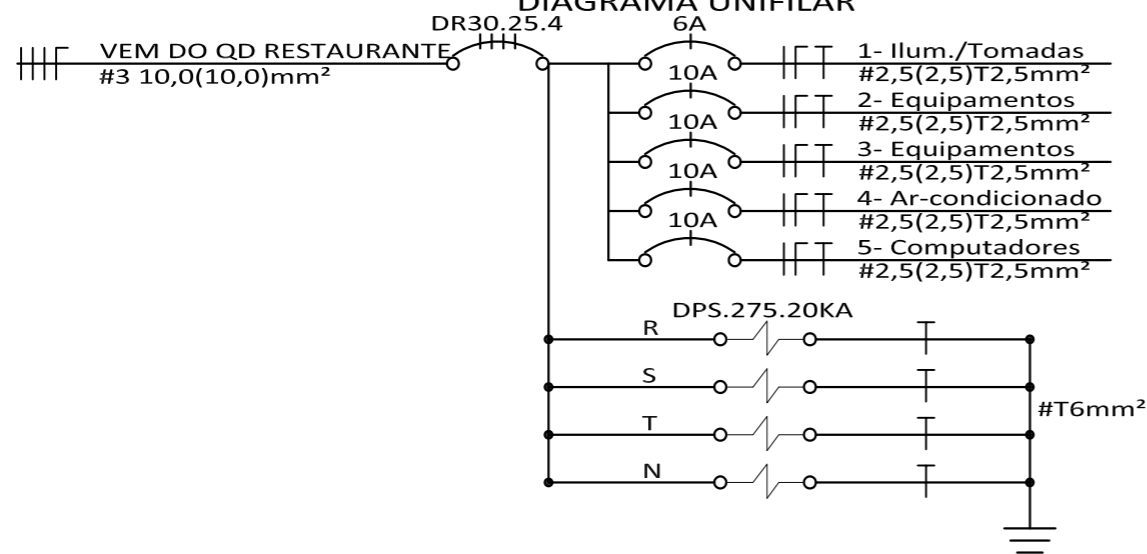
DIAGRAMA UNIFILAR

VEM DO QD RESTAURANTE
#3 10,0(10,0)mm²

DR30.25.4

6A
1- Ilum./Tomadas
#2,5(2,5)T2,5mm²

10A
2- Equipamentos
#2,5(2,5)T2,5mm²

10A
3- Equipamentos
#2,5(2,5)T2,5mm²

10A
4- Ar-condicionado
#2,5(2,5)T2,5mm²

10A
5- Computadores
#2,5(2,5)T2,5mm²

DPS.275.20KA
R
S
T
N

#T6mm²